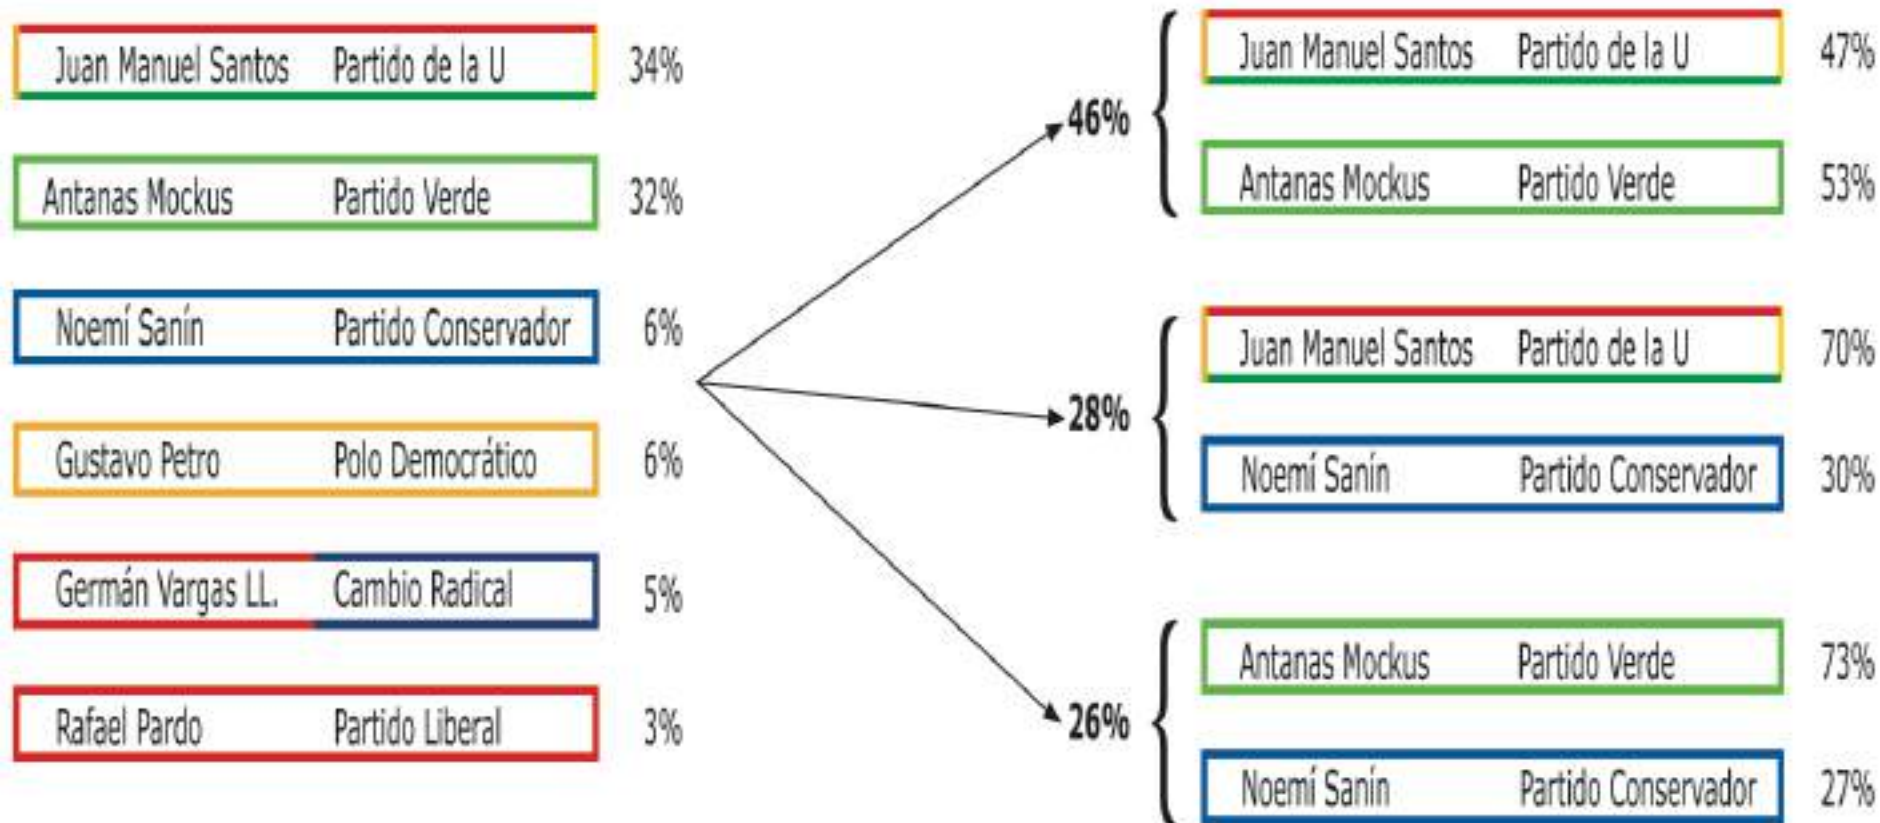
| Juan Manuel Santos | Partido de la U | 34% |
|---|---|---|
| Antanas Mockus | Partido Verde | 32% |
| Noemí Sanín | Partido Conservador | 6% |
| Gustavo Petro | Polo Democrático | 6% |
| Germán Vargas LL. | Cambio Radical | 5% |
| Rafael Pardo | Partido Liberal | 3% |

46%

| Juan Manuel Santos | Partido de la U | 47% |
|---|---|---|
| Antanas Mockus | Partido Verde | 53% |

28%

| Juan Manuel Santos | Partido de la U | 70% |
|---|---|---|
| Noemí Sanín | Partido Conservador | 30% |

26%

| Antanas Mockus | Partido Verde | 73% |
|---|---|---|
| Noemí Sanín | Partido Conservador | 27% |